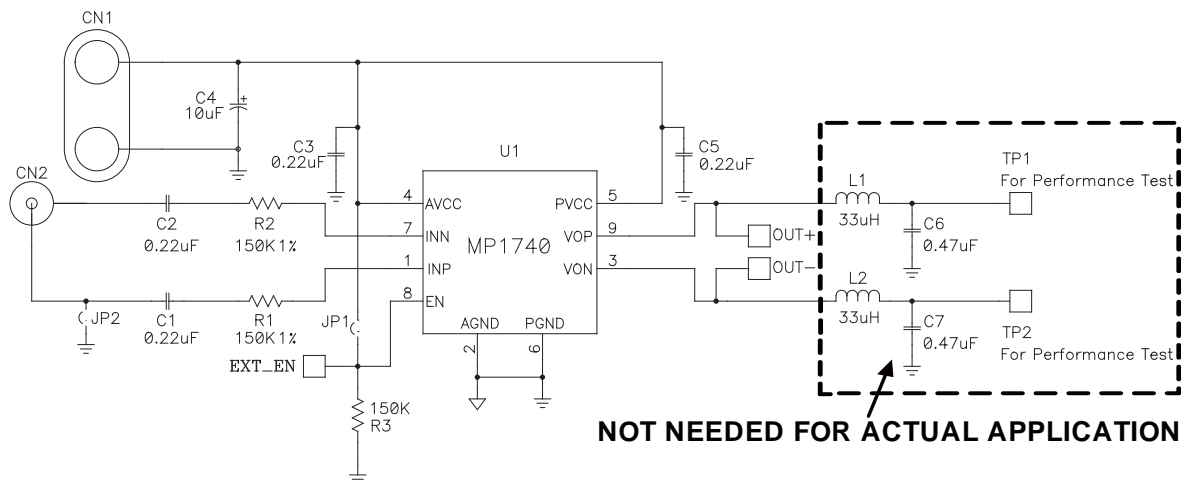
CN1

C4
10uF

C3
0.22uF

U1

C5
0.22uF

TP1
For Performance Test

CN2

C2
0.22uF

R2
150K1%

4 AVCC
7 INN
1 INP
8 EN

MP1740

PVCC 5
VOP 9
VON 3

AGND 2
PGND 6

OUT+
OUT−

L1
33uH

C6
0.47uF

L2
33uH

C7
0.47uF

JP2

C1
0.22uF

R1
150K1%

JP1

EXT_EN

150K
R3

TP2
For Performance Test

NOT NEEDED FOR ACTUAL APPLICATION